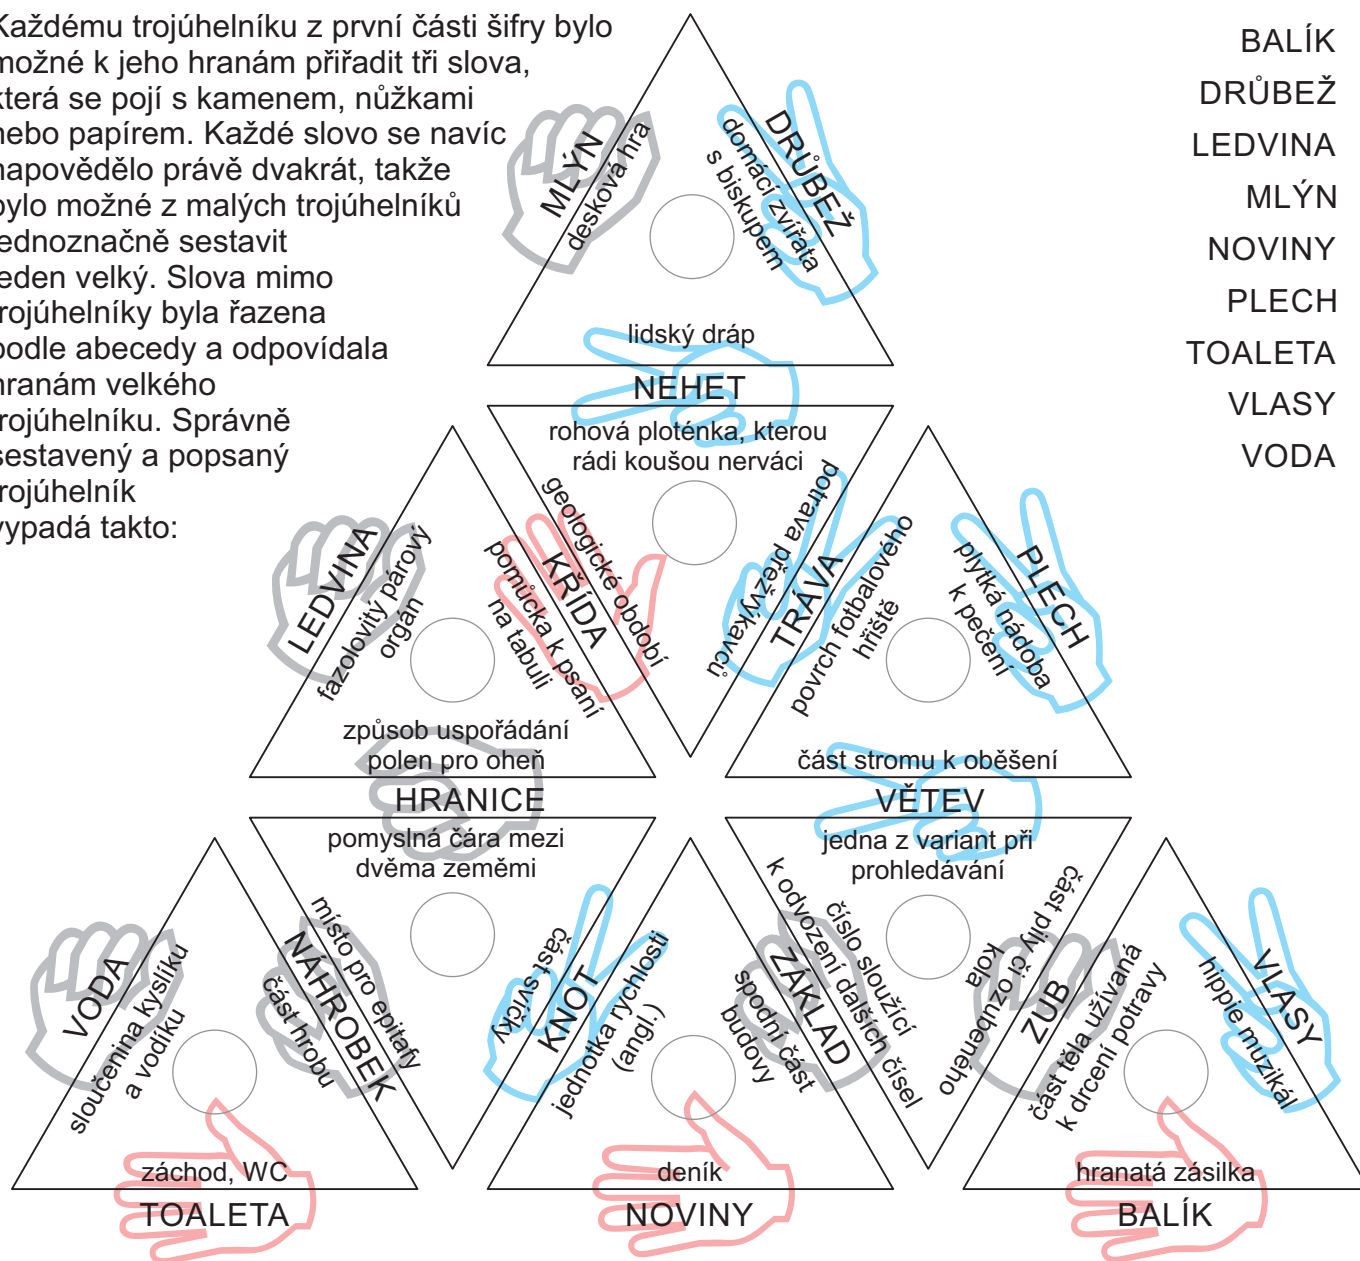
Každému trojúhelníku z první části šifry bylo možné k jeho hranám přiřadit tři slova, která se pojí s kamenem, nůžkami nebo papírem. Každé slovo se navíc napovědělo právě dvakrát, takže bylo možné z malých trojúhelníků jednoznačně sestavit jeden velký. Slova mimo trojúhelníky byla řazena podle abecedy a odpovídala hranám velkého trojúhelníku. Správně sestavený a popsaný trojúhelník vypadá takto:

BALÍK
DRŮBEŽ
LEDVINA
MLÝN
NOVINY
PLECH
TOALETA
VLASY
VODA

MLÝN
desková hra
DRŮBEŽ
domácí zvířata s biskupem
lidský dráp
NEHET

rohová ploténka, kterou rádi koušou nerváci
geologické období
KŘÍDA
potrava přežvýkavců
TRÁVA

LEDVINA
fazolovitý párový orgán
pomůcka k psaní na tabuli
způsob uspořádání polen pro oheň
HRANICE

povrch fotbalového hřiště
PLECH
plytká nádoba k pečení
část stromu k oběšení
VĚTEV

pomyslná čára mezi dvěma zeměmi
místo pro epitafy
NÁHROBEK
část hrobu
část svíčky
KNOT
jednotka rychlosti (angl.)

jedna z variant při prohledávání
k odvození dalších čísel
číslo sloužící
ZÁKLAD
spodní část budovy
část pily či ozubeného kola
ZUB

VODA
sloučenina kyslíku a vodíku
záchod, WC
TOALETA

deník
NOVINY

část těla užívaná k drcení potravy
VLASY
hippie muzikál
hranatá zásilka
BALÍK